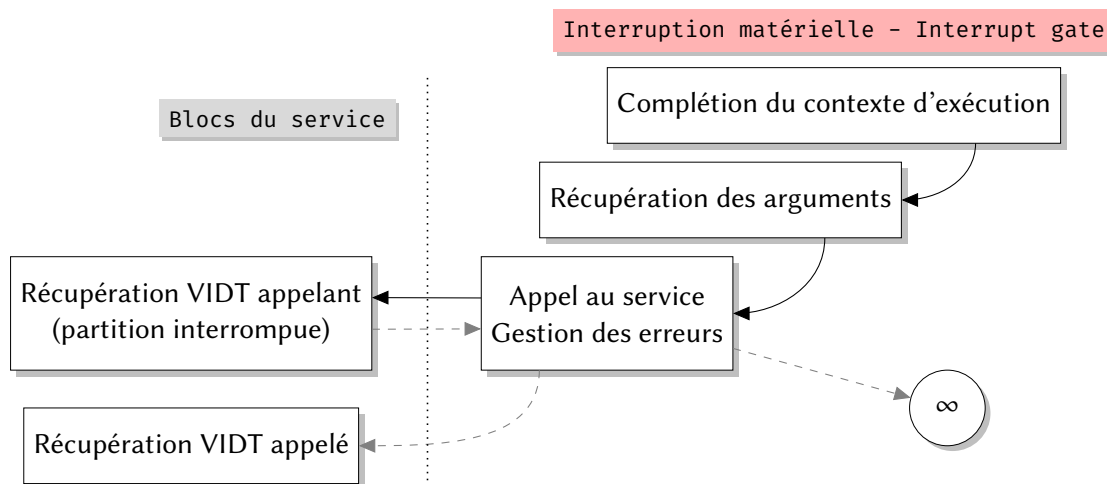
Interruption matérielle - Interrupt gate

Blocs du service

Complétion du contexte d'exécution

Récupération des arguments

Récupération VIDT appelant (partition interrompue)

Appel au service Gestion des erreurs

$\infty$

Récupération VIDT appelé